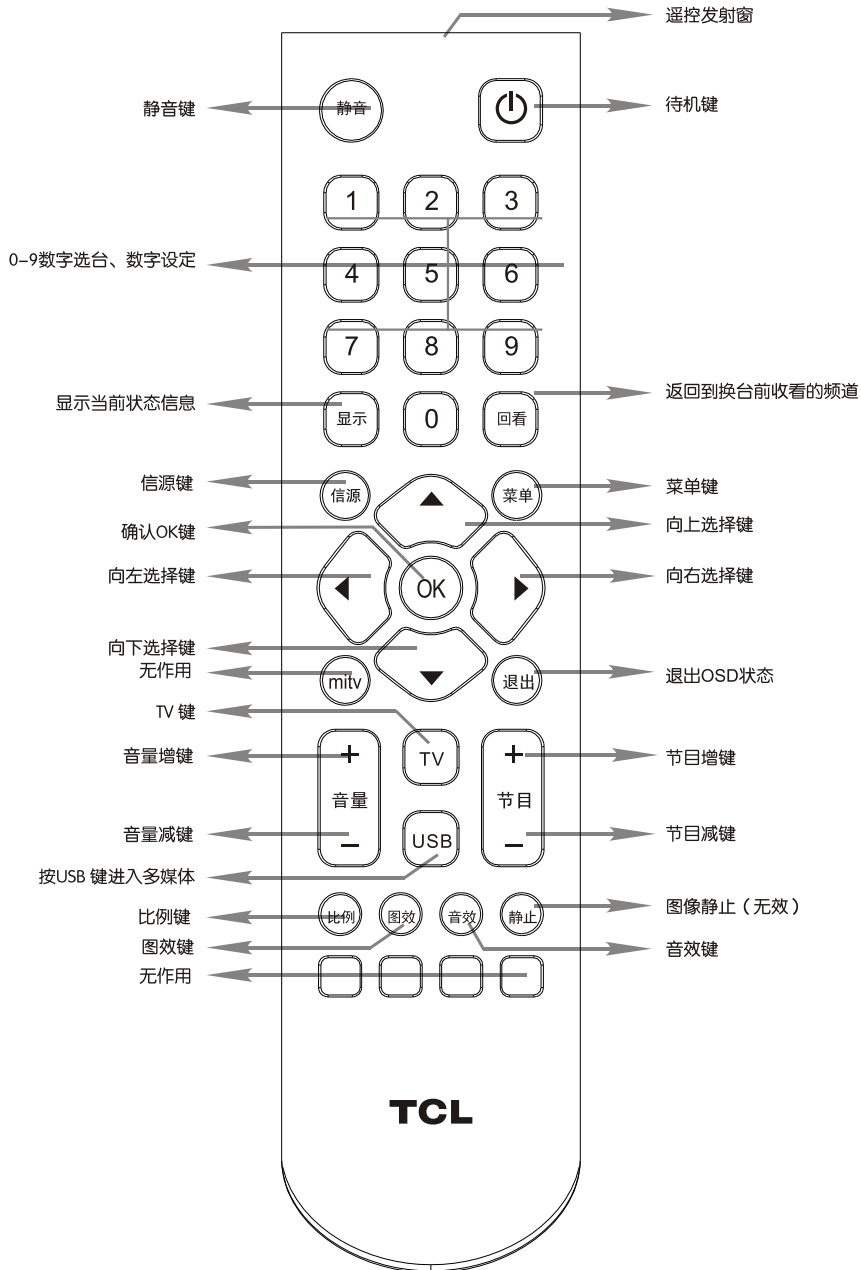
遥控发射窗

静音键
静音
待机键

1 2 3
0-9数字选台、数字设定
4 5 6
7 8 9

显示当前状态信息
显示
0
回看
返回到换台前收看的频道

信源键
信源
菜单
菜单键
确认OK键
向上选择键
向左选择键
OK
向右选择键

向下选择键
无作用
mitv
退出
退出OSD状态
TV 键
TV
音量增键
+
音量
−
+
节目
−
节目增键
音量减键
USB
节目减键
按USB 键进入多媒体

比例键
比例
图效
音效
静止
图像静止（无效）
图效键
音效键
无作用

TCL